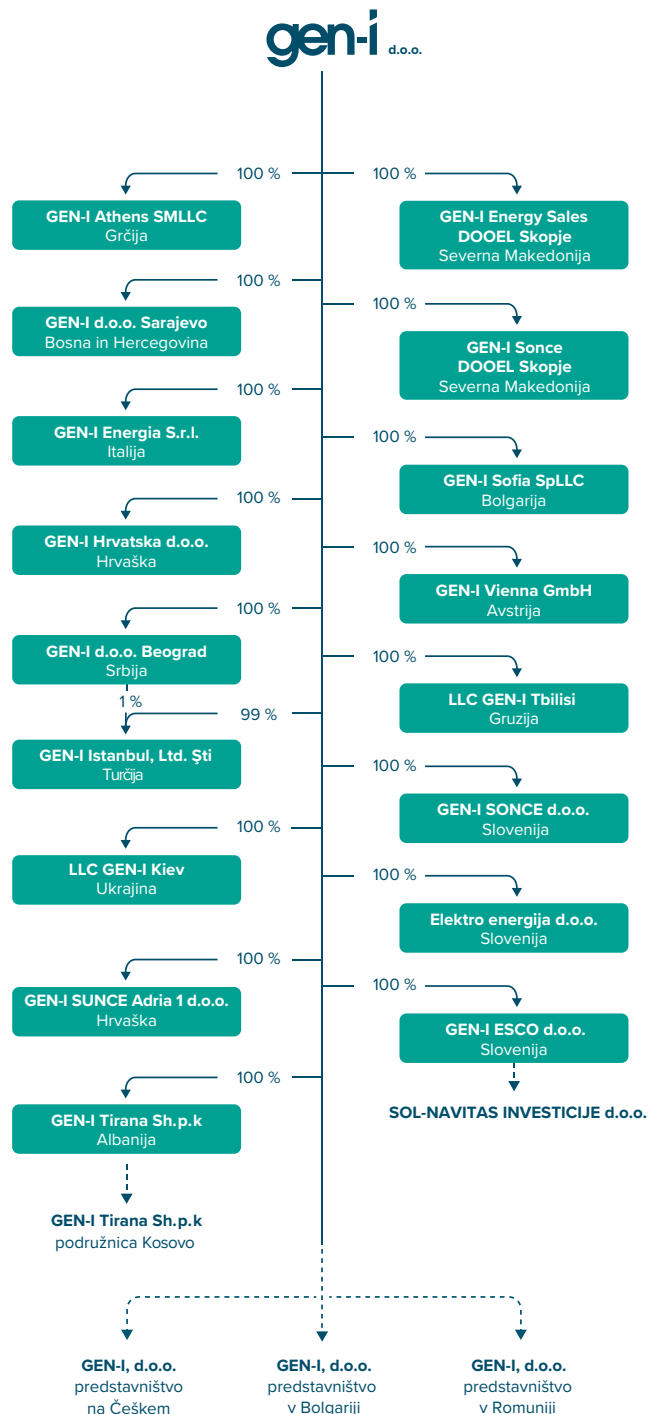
gen-i d.o.o.

100 %
GEN-I Athens SMLLC
Grčija

100 %
GEN-I d.o.o. Sarajevo
Bosna in Hercegovina

100 %
GEN-I Energia S.r.l.
Italija

100 %
GEN-I Hrvatska d.o.o.
Hrvaška

100 %
GEN-I d.o.o. Beograd
Srbija

1 %
99 %
GEN-I Istanbul, Ltd. Şti
Turčija

100 %
LLC GEN-I Kiev
Ukrajina

100 %
GEN-I SUNCE Adria 1 d.o.o.
Hrvaška

100 %
GEN-I Tirana Sh.p.k
Albanija

GEN-I Tirana Sh.p.k
podružnica Kosovo

100 %
GEN-I Energy Sales DOOEL Skopje
Severna Makedonija

100 %
GEN-I Sonce DOOEL Skopje
Severna Makedonija

100 %
GEN-I Sofia SpLLC
Bolgarija

100 %
GEN-I Vienna GmbH
Avstrija

100 %
LLC GEN-I Tbilisi
Gruzija

100 %
GEN-I SONCE d.o.o.
Slovenija

100 %
Elektro energija d.o.o.
Slovenija

100 %
GEN-I ESCO d.o.o.
Slovenija

SOL-NAVITAS INVESTICIJE d.o.o.

GEN-I, d.o.o.
predstavništvo
na Češkem

GEN-I, d.o.o.
predstavništvo
v Bolgariji

GEN-I, d.o.o.
predstavništvo
v Romuniji